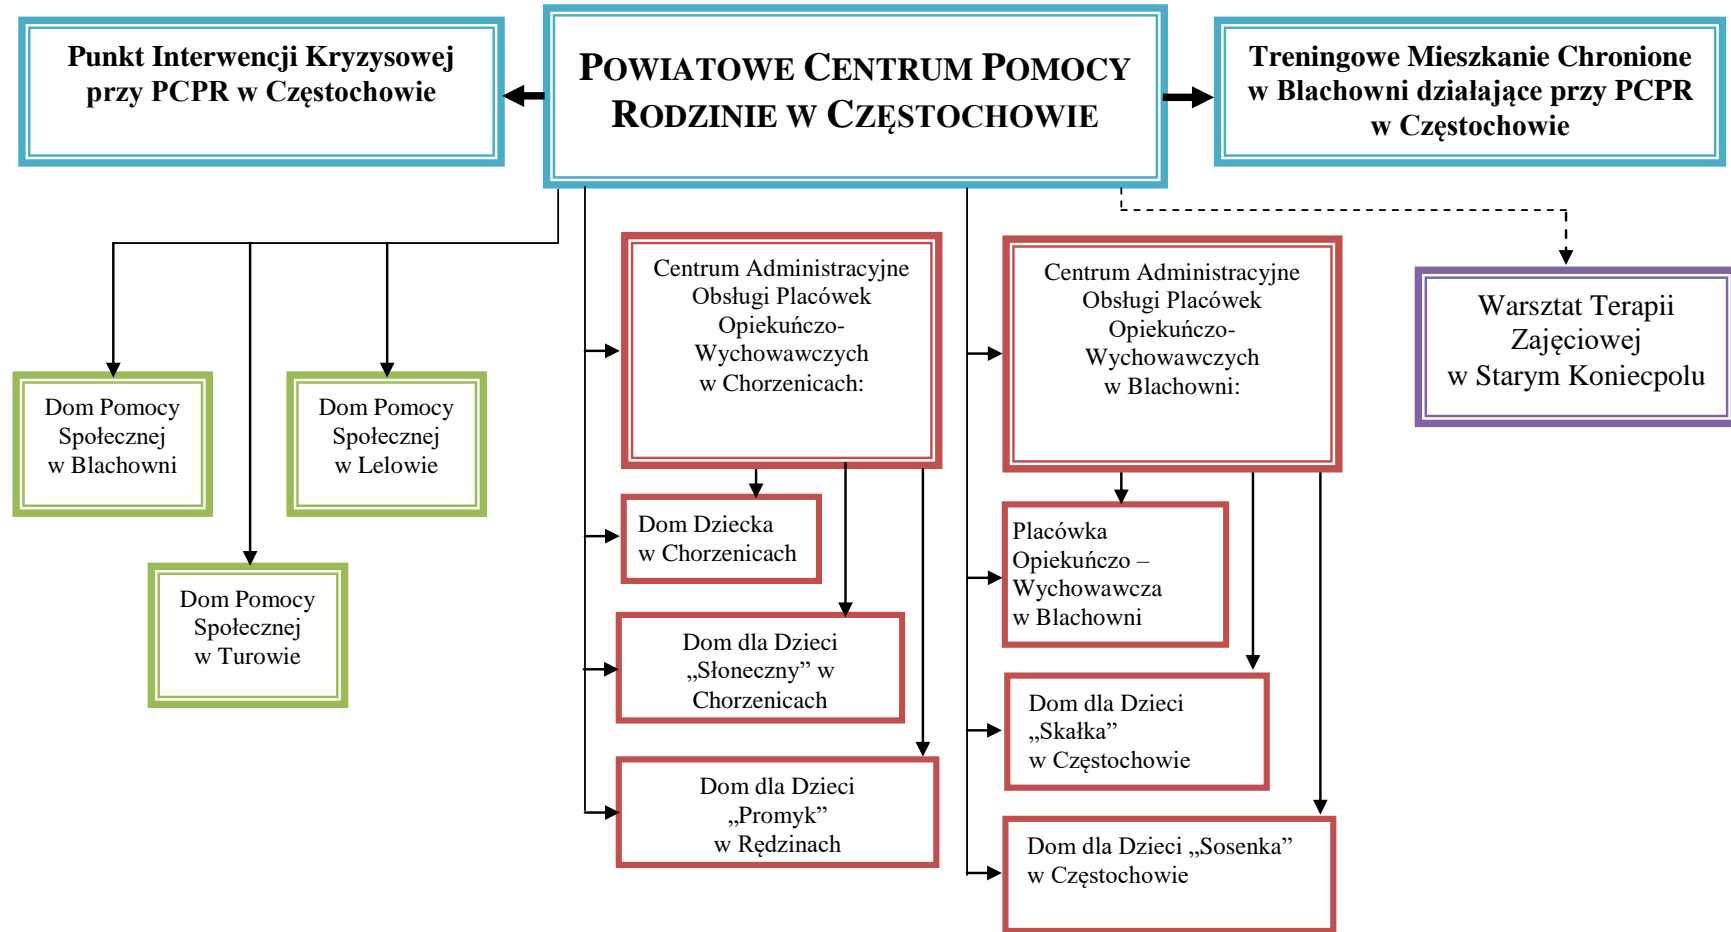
Punkt Interwencji Kryzysowej przy PCPR w Częstochowie

POWIATOWE CENTRUM POMOCY RODZINIE W CZĘSTOCHOWIE

Treningowe Mieszkanie Chronione w Blachowni działające przy PCPR w Częstochowie

Dom Pomocy Społecznej w Blachowni

Dom Pomocy Społecznej w Lelowie

Dom Pomocy Społecznej w Turowie

Centrum Administracyjne Obsługi Placówek Opiekuńczo-Wychowawczych w Chorzenicach:

Dom Dziecka w Chorzenicach

Dom dla Dzieci „Słoneczny” w Chorzenicach

Dom dla Dzieci „Promyk” w Rędzinach

Centrum Administracyjne Obsługi Placówek Opiekuńczo-Wychowawczych w Blachowni:

Placówka Opiekuńczo – Wychowawcza w Blachowni

Dom dla Dzieci „Skałka” w Częstochowie

Dom dla Dzieci „Sosenka” w Częstochowie

Warsztat Terapii Zajęciowej w Starym Koniecpolu